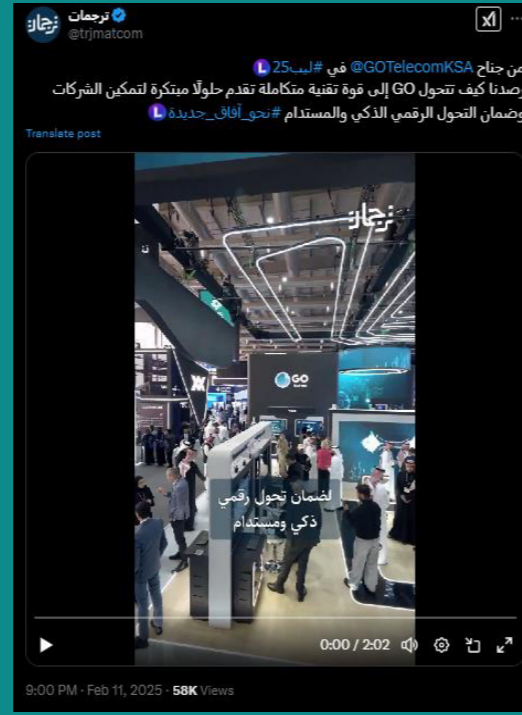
ترجمات
@trjmatcom

من جناح @GOTelecomKSA في #ليب25
رصدنا كيف تتحول GO إلى قوة تقنية متكاملة تقدم حلولًا مبتكرة لتمكين الشركات وضمان التحول الرقمي الذكي والمستدام #نحو_آفاق_جديدة

Translate post

ترجمان

GO

لضمان تحول رقمي ذكي ومستدام

0:00 / 2:02

9:00 PM · Feb 11, 2025 · 58K Views